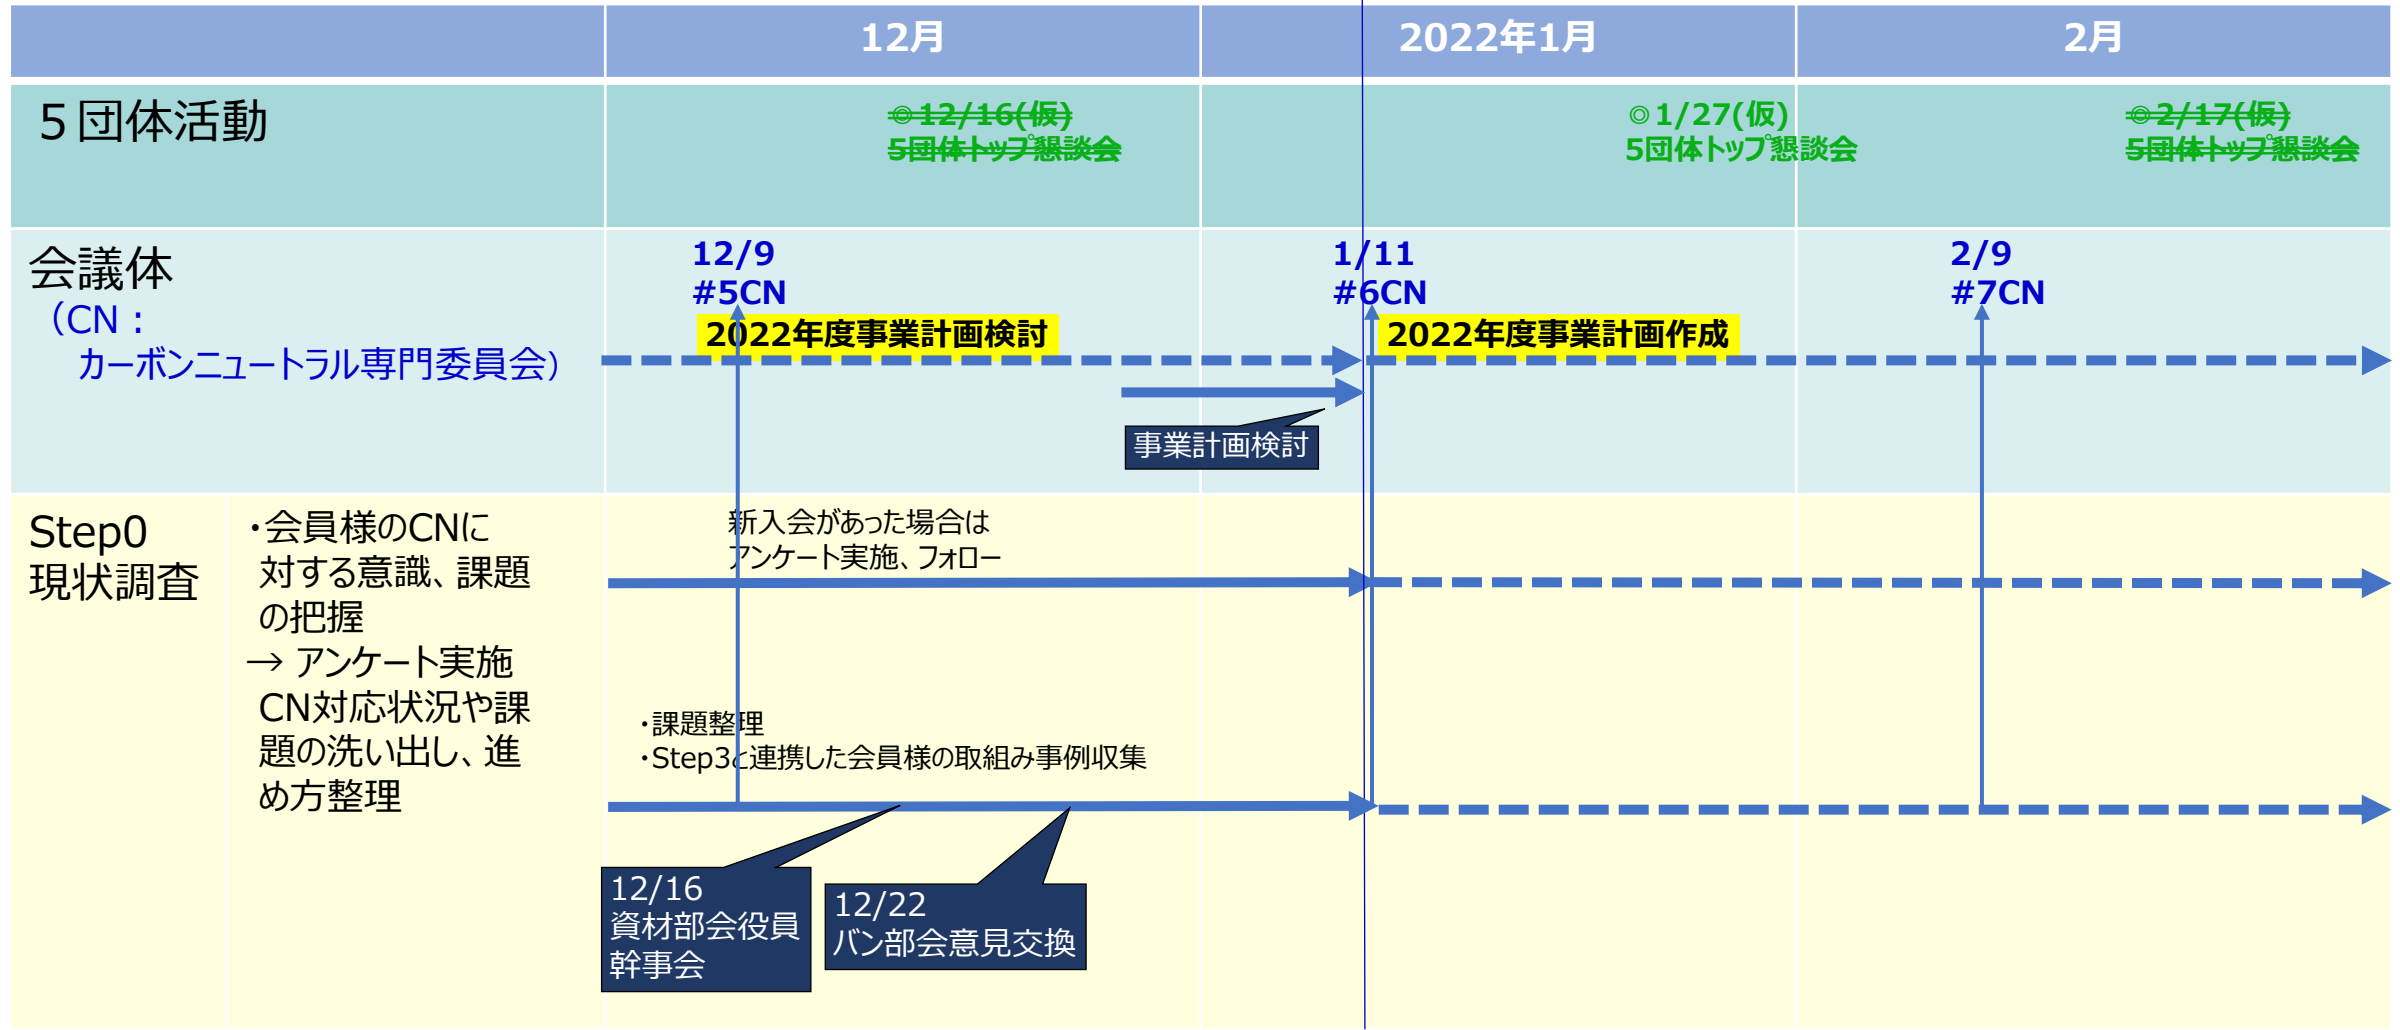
| | 12月 | 2022年1月 | 2月 |
|---|---|---|---|
| 5団体活動 | ~~◎12/16(仮) 5団体トップ懇談会~~ | ◎1/27(仮) 5団体トップ懇談会 | ~~◎2/17(仮) 5団体トップ懇談会~~ |

会議体
（CN：
カーボンニュートラル専門委員会）

12/9
#5CN
2022年度事業計画検討

1/11
#6CN
2022年度事業計画作成

2/9
#7CN

事業計画検討

Step0
現状調査

・会員様のCNに対する意識、課題の把握
→ アンケート実施
CN対応状況や課題の洗い出し、進め方整理

新入会があった場合は
アンケート実施、フォロー

・課題整理
・Step3と連携した会員様の取組み事例収集

12/16
資材部会役員
幹事会

12/22
バン部会意見交換